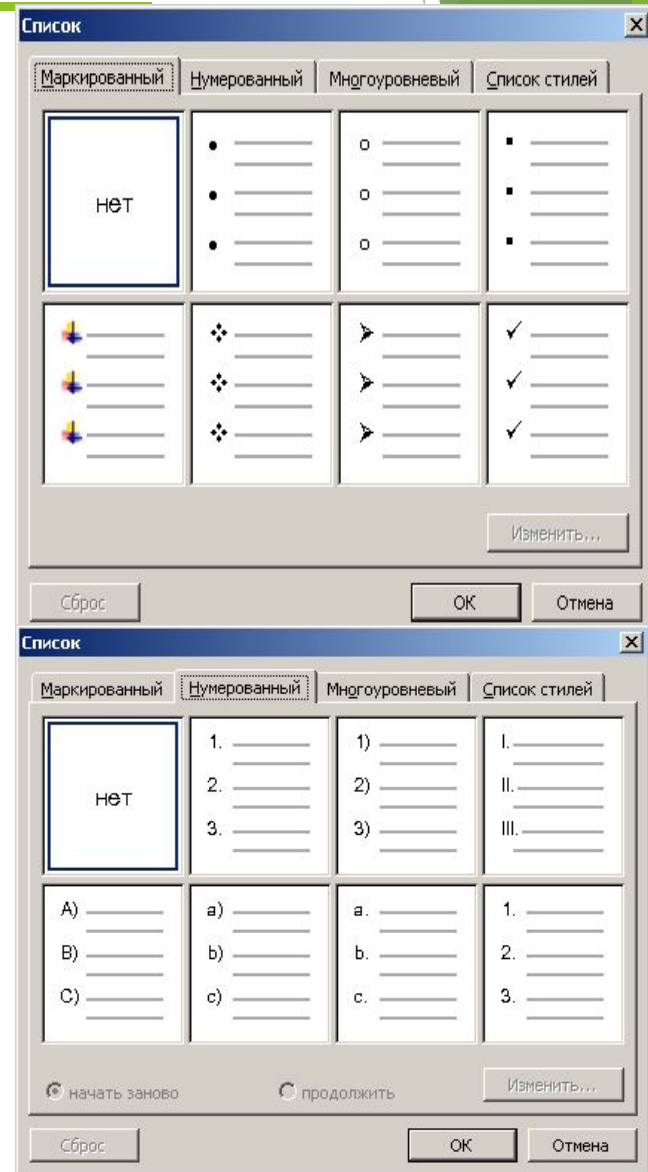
Список

Маркированный | Нумерованный | Многоуровневый | Список стилей

нет

Изменить...

Сброс

ОК

Отмена

Список

Маркированный | Нумерованный | Многоуровневый | Список стилей

нет

1.
2.
3.

1)
2)
3)

I.
II.
III.

A)
B)
C)

a)
b)
c)

a.
b.
c.

1.
2.
3.

начать заново

продолжить

Изменить...

Сброс

ОК

Отмена